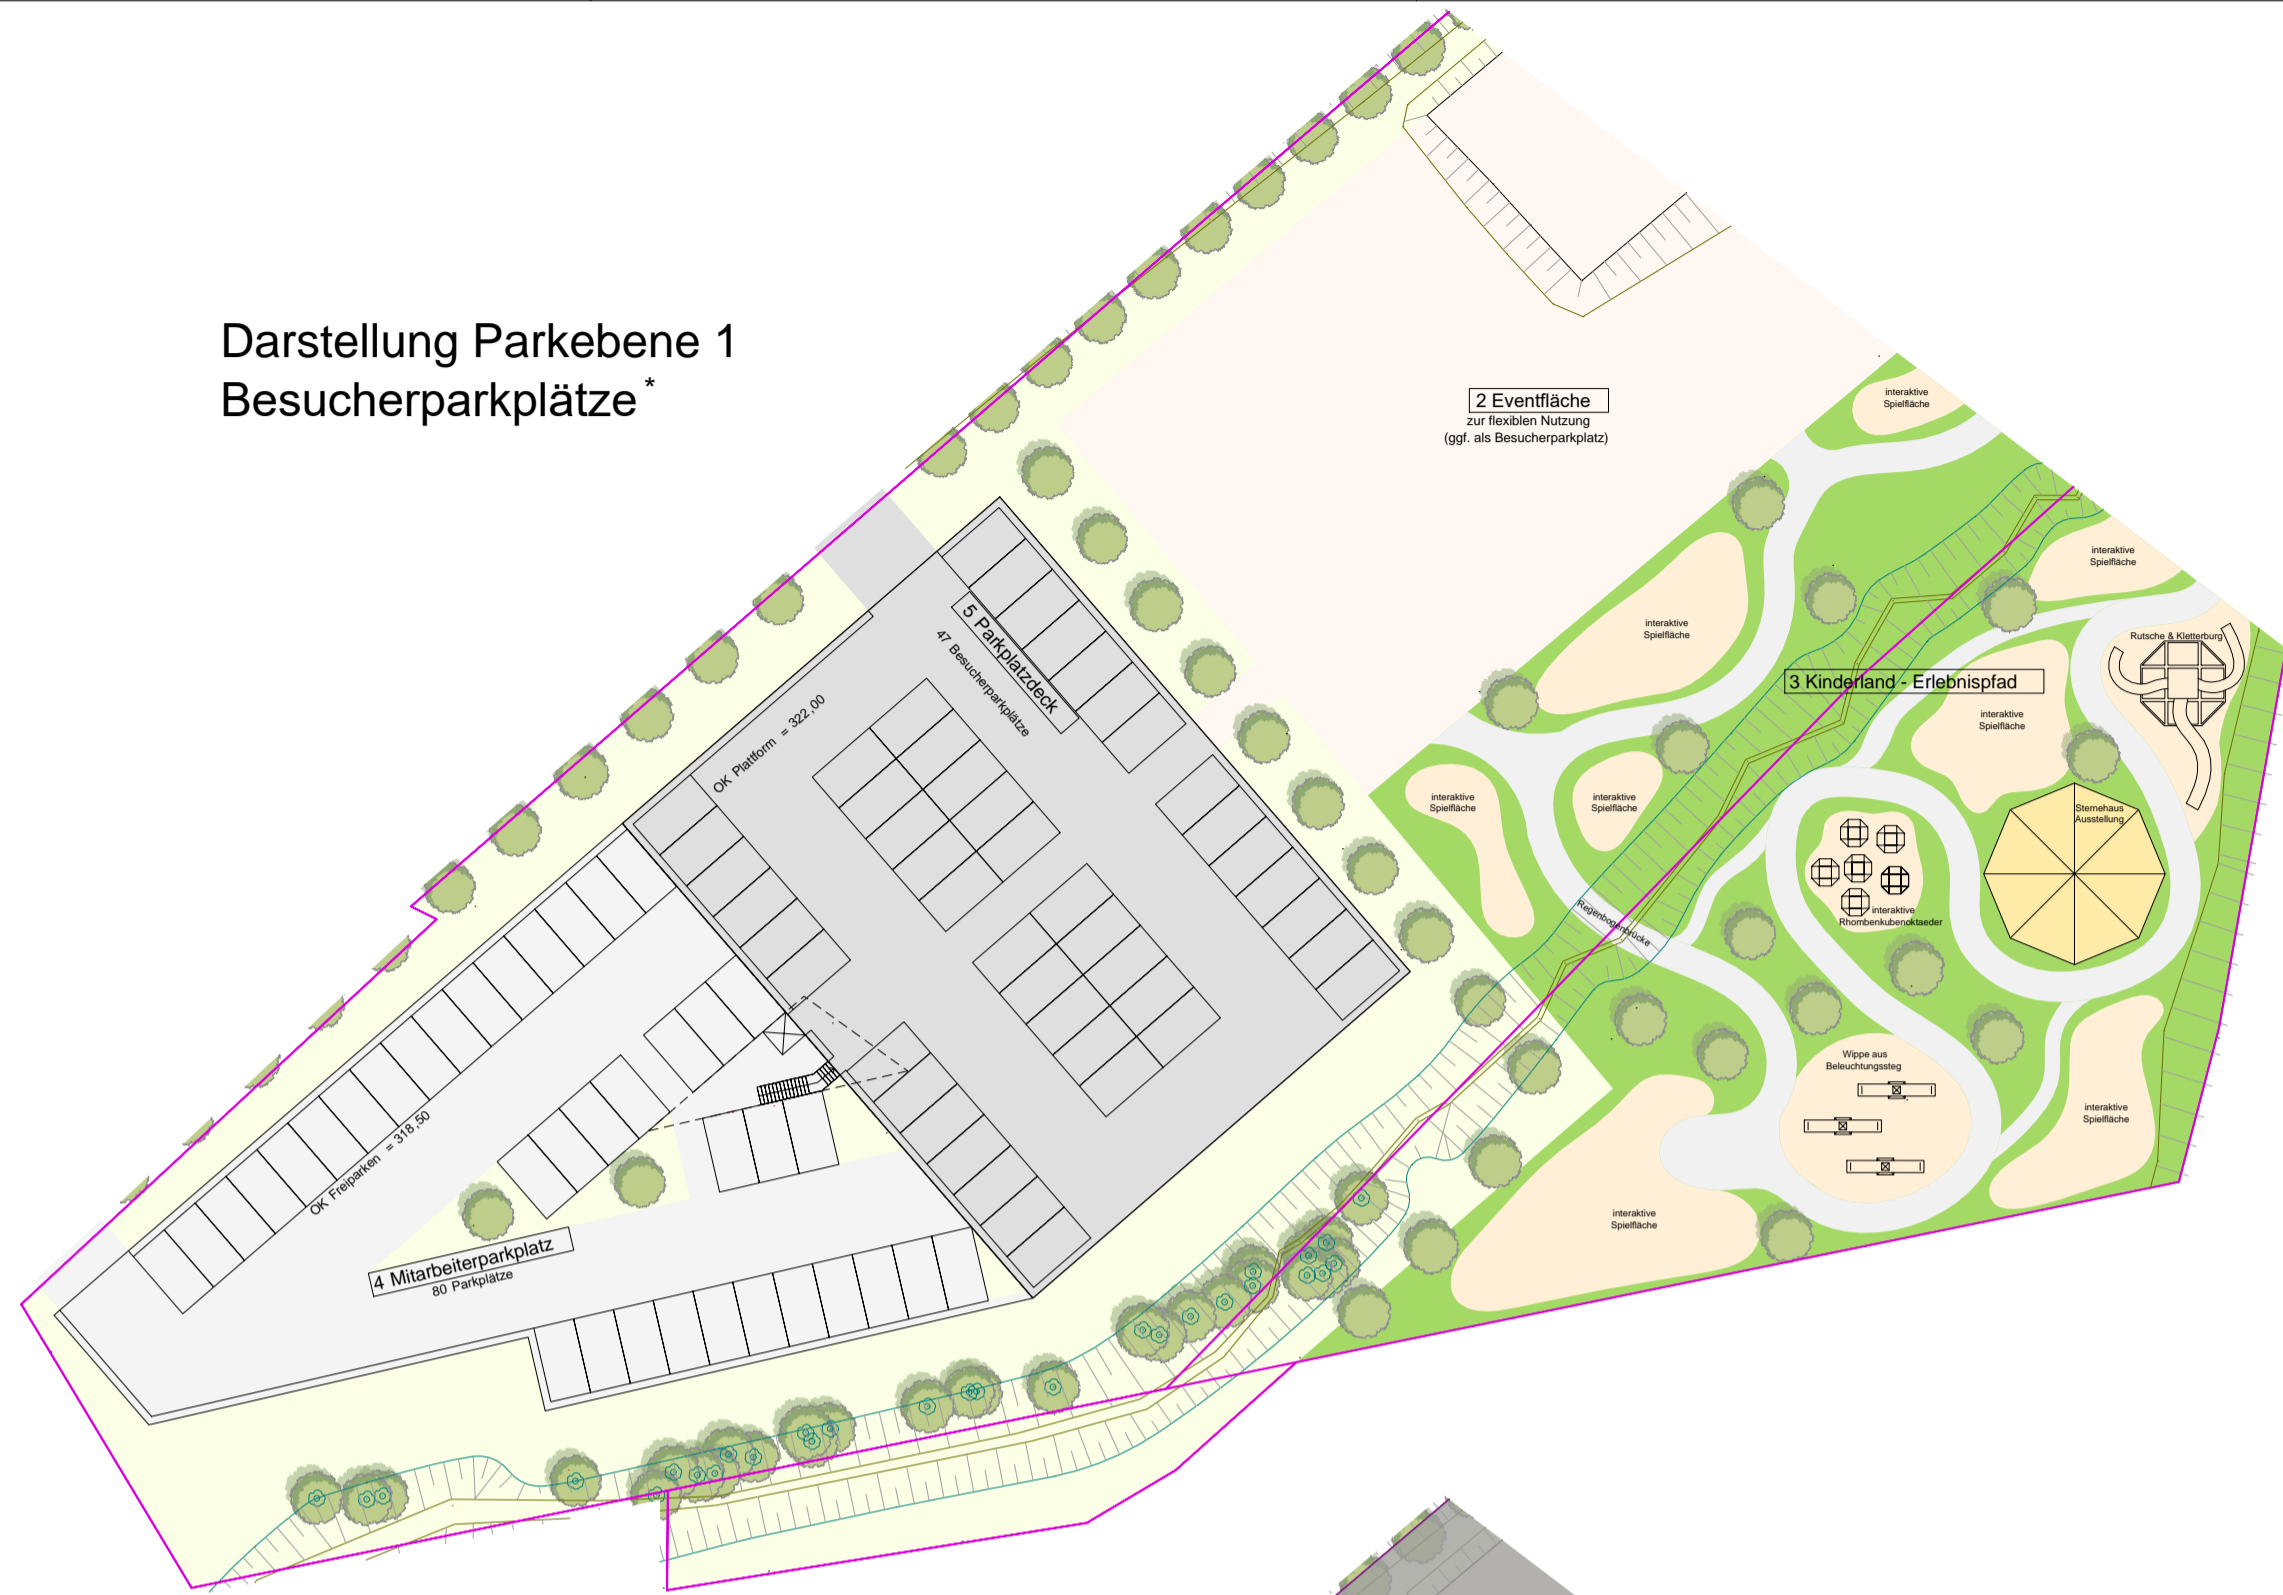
Darstellung Parkebene 1
Besucherparkplätze*

2 Eventfläche
zur flexiblen Nutzung
(ggf. als Besucherparkplatz)

interaktive Spielfläche

interaktive Spielfläche

interaktive Spielfläche

Rutsche & Kletterburg

3 Kinderland - Erlebnispfad

interaktive Spielfläche

interaktive Spielfläche

interaktive Spielfläche

Sternehaus Ausstellung

Regenbogenbrücke

interaktive Rhombenkubenoktaeder

Wippe aus Beleuchtungssteg

interaktive Spielfläche

interaktive Spielfläche

5 Parkplatzdeck
47 Besucherparkplätze

OK Plattform = 322,00

OK Freiparken = 318,50

4 Mitarbeiterparkplatz
80 Parkplätze